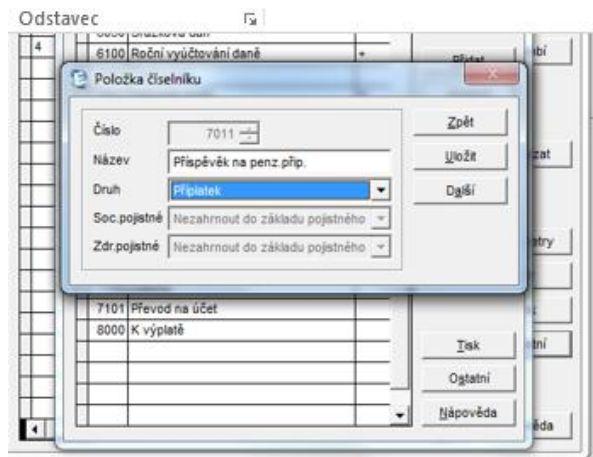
Odstavec

4

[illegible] Srážková daň
6100 Roční vyúčtování daně +
Přidat
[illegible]bí

Položka číselníku

Číslo 7011
Název Příspěvek na penz.přip.
Druh Příplatek
Soc.pojistné Nezahrnout do základu pojistného
Zdr.pojistné Nezahrnout do základu pojistného

Zpět
Uložit
Další

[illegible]zat
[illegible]stry

7101 Převod na účet
8000 K výplatě

Tisk
Ostatní
Nápověda
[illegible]tní
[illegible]ěda